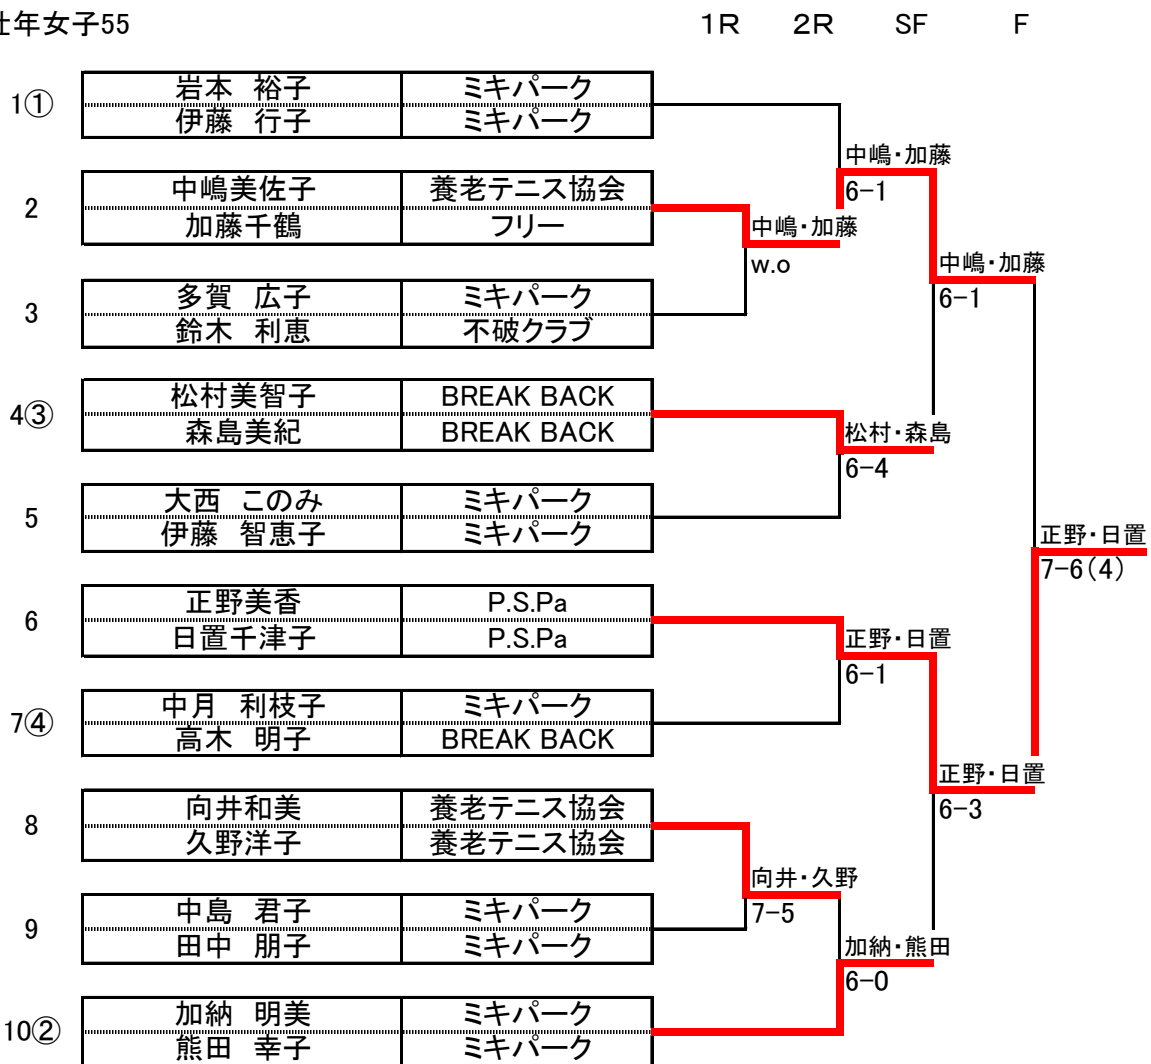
壮年女子55

1R 2R SF F

| | | |
|---|---|---|
| 1① | 岩本 裕子 | ミキパーク |
| | 伊藤 行子 | ミキパーク |
| 2 | 中嶋美佐子 | 養老テニス協会 |
| | 加藤千鶴 | フリー |
| 3 | 多賀 広子 | ミキパーク |
| | 鈴木 利恵 | 不破クラブ |
| 4③ | 松村美智子 | BREAK BACK |
| | 森島美紀 | BREAK BACK |
| 5 | 大西 このみ | ミキパーク |
| | 伊藤 智恵子 | ミキパーク |
| 6 | 正野美香 | P.S.Pa |
| | 日置千津子 | P.S.Pa |
| 7④ | 中月 利枝子 | ミキパーク |
| | 高木 明子 | BREAK BACK |
| 8 | 向井和美 | 養老テニス協会 |
| | 久野洋子 | 養老テニス協会 |
| 9 | 中島 君子 | ミキパーク |
| | 田中 朋子 | ミキパーク |
| 10② | 加納 明美 | ミキパーク |
| | 熊田 幸子 | ミキパーク |

中嶋・加藤
w.o

向井・久野
7-5

中嶋・加藤
6-1

松村・森島
6-4

正野・日置
6-1

加納・熊田
6-0

中嶋・加藤
6-1

正野・日置
6-3

正野・日置
7-6(4)